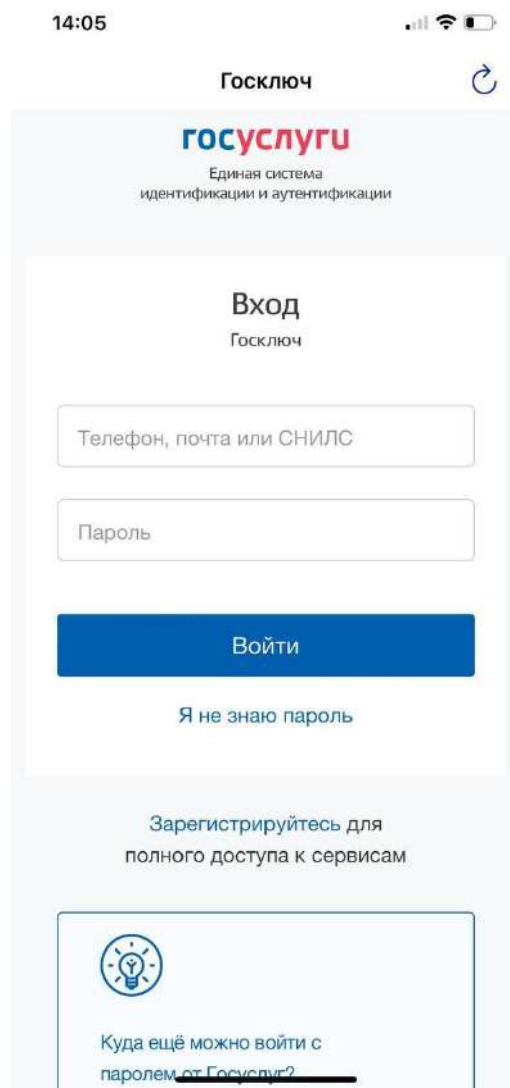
14:05

Госключ

госуслуги
Единая система
идентификации и аутентификации

Вход
Госключ

Телефон, почта или СНИЛС

Пароль

Войти

Я не знаю пароль

Зарегистрируйтесь для полного доступа к сервисам

Куда ещё можно войти с паролем от Госуслуг?